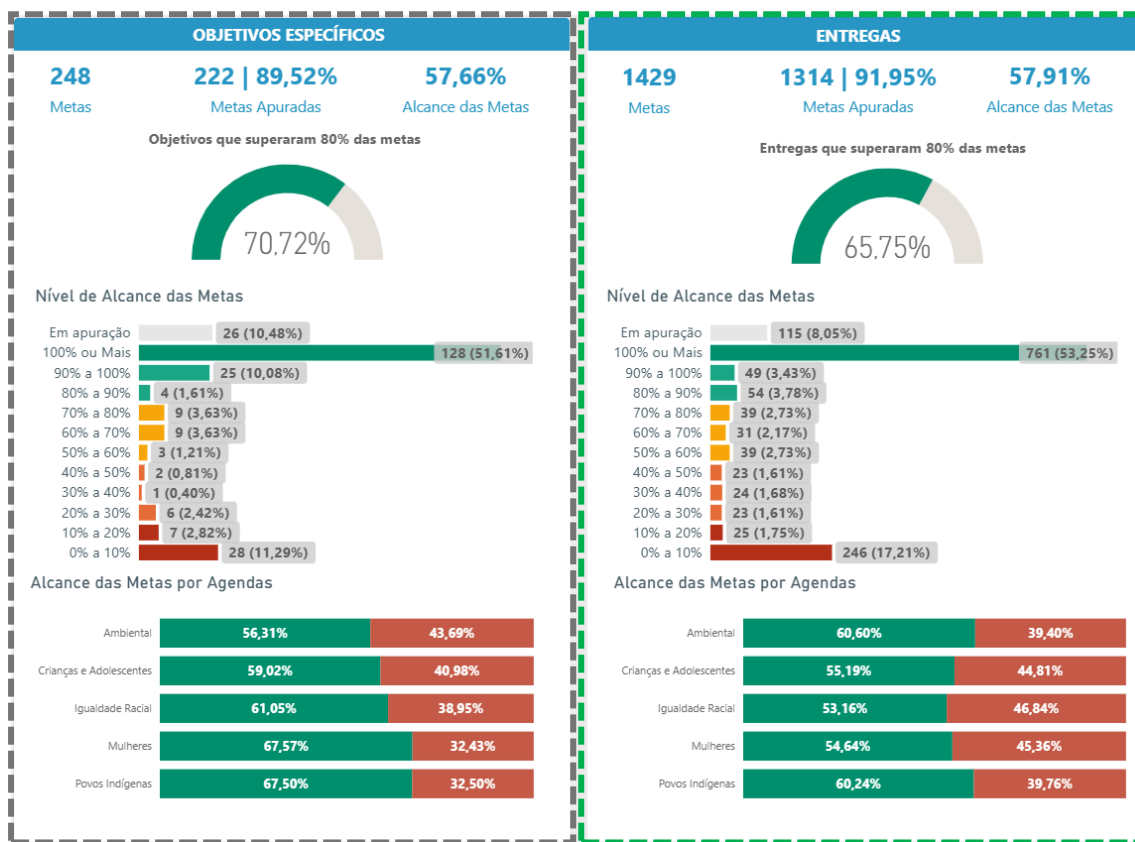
OBJETIVOS ESPECÍFICOS

248
Metas

222 | 89,52%
Metas Apuradas

57,66%
Alcance das Metas

Objetivos que superaram 80% das metas

70,72%

Nível de Alcance das Metas

| | |
|---|---|
| Em apuração | 26 (10,48%) |
| 100% ou Mais | 128 (51,61%) |
| 90% a 100% | 25 (10,08%) |
| 80% a 90% | 4 (1,61%) |
| 70% a 80% | 9 (3,63%) |
| 60% a 70% | 9 (3,63%) |
| 50% a 60% | 3 (1,21%) |
| 40% a 50% | 2 (0,81%) |
| 30% a 40% | 1 (0,40%) |
| 20% a 30% | 6 (2,42%) |
| 10% a 20% | 7 (2,82%) |
| 0% a 10% | 28 (11,29%) |

Alcance das Metas por Agendas

| | | |
|---|---|---|
| Ambiental | 56,31% | 43,69% |
| Crianças e Adolescentes | 59,02% | 40,98% |
| Igualdade Racial | 61,05% | 38,95% |
| Mulheres | 67,57% | 32,43% |
| Povos Indígenas | 67,50% | 32,50% |

ENTREGAS

1429
Metas

1314 | 91,95%
Metas Apuradas

57,91%
Alcance das Metas

Entregas que superaram 80% das metas

65,75%

Nível de Alcance das Metas

| | |
|---|---|
| Em apuração | 115 (8,05%) |
| 100% ou Mais | 761 (53,25%) |
| 90% a 100% | 49 (3,43%) |
| 80% a 90% | 54 (3,78%) |
| 70% a 80% | 39 (2,73%) |
| 60% a 70% | 31 (2,17%) |
| 50% a 60% | 39 (2,73%) |
| 40% a 50% | 23 (1,61%) |
| 30% a 40% | 24 (1,68%) |
| 20% a 30% | 23 (1,61%) |
| 10% a 20% | 25 (1,75%) |
| 0% a 10% | 246 (17,21%) |

Alcance das Metas por Agendas

| | | |
|---|---|---|
| Ambiental | 60,60% | 39,40% |
| Crianças e Adolescentes | 55,19% | 44,81% |
| Igualdade Racial | 53,16% | 46,84% |
| Mulheres | 54,64% | 45,36% |
| Povos Indígenas | 60,24% | 39,76% |